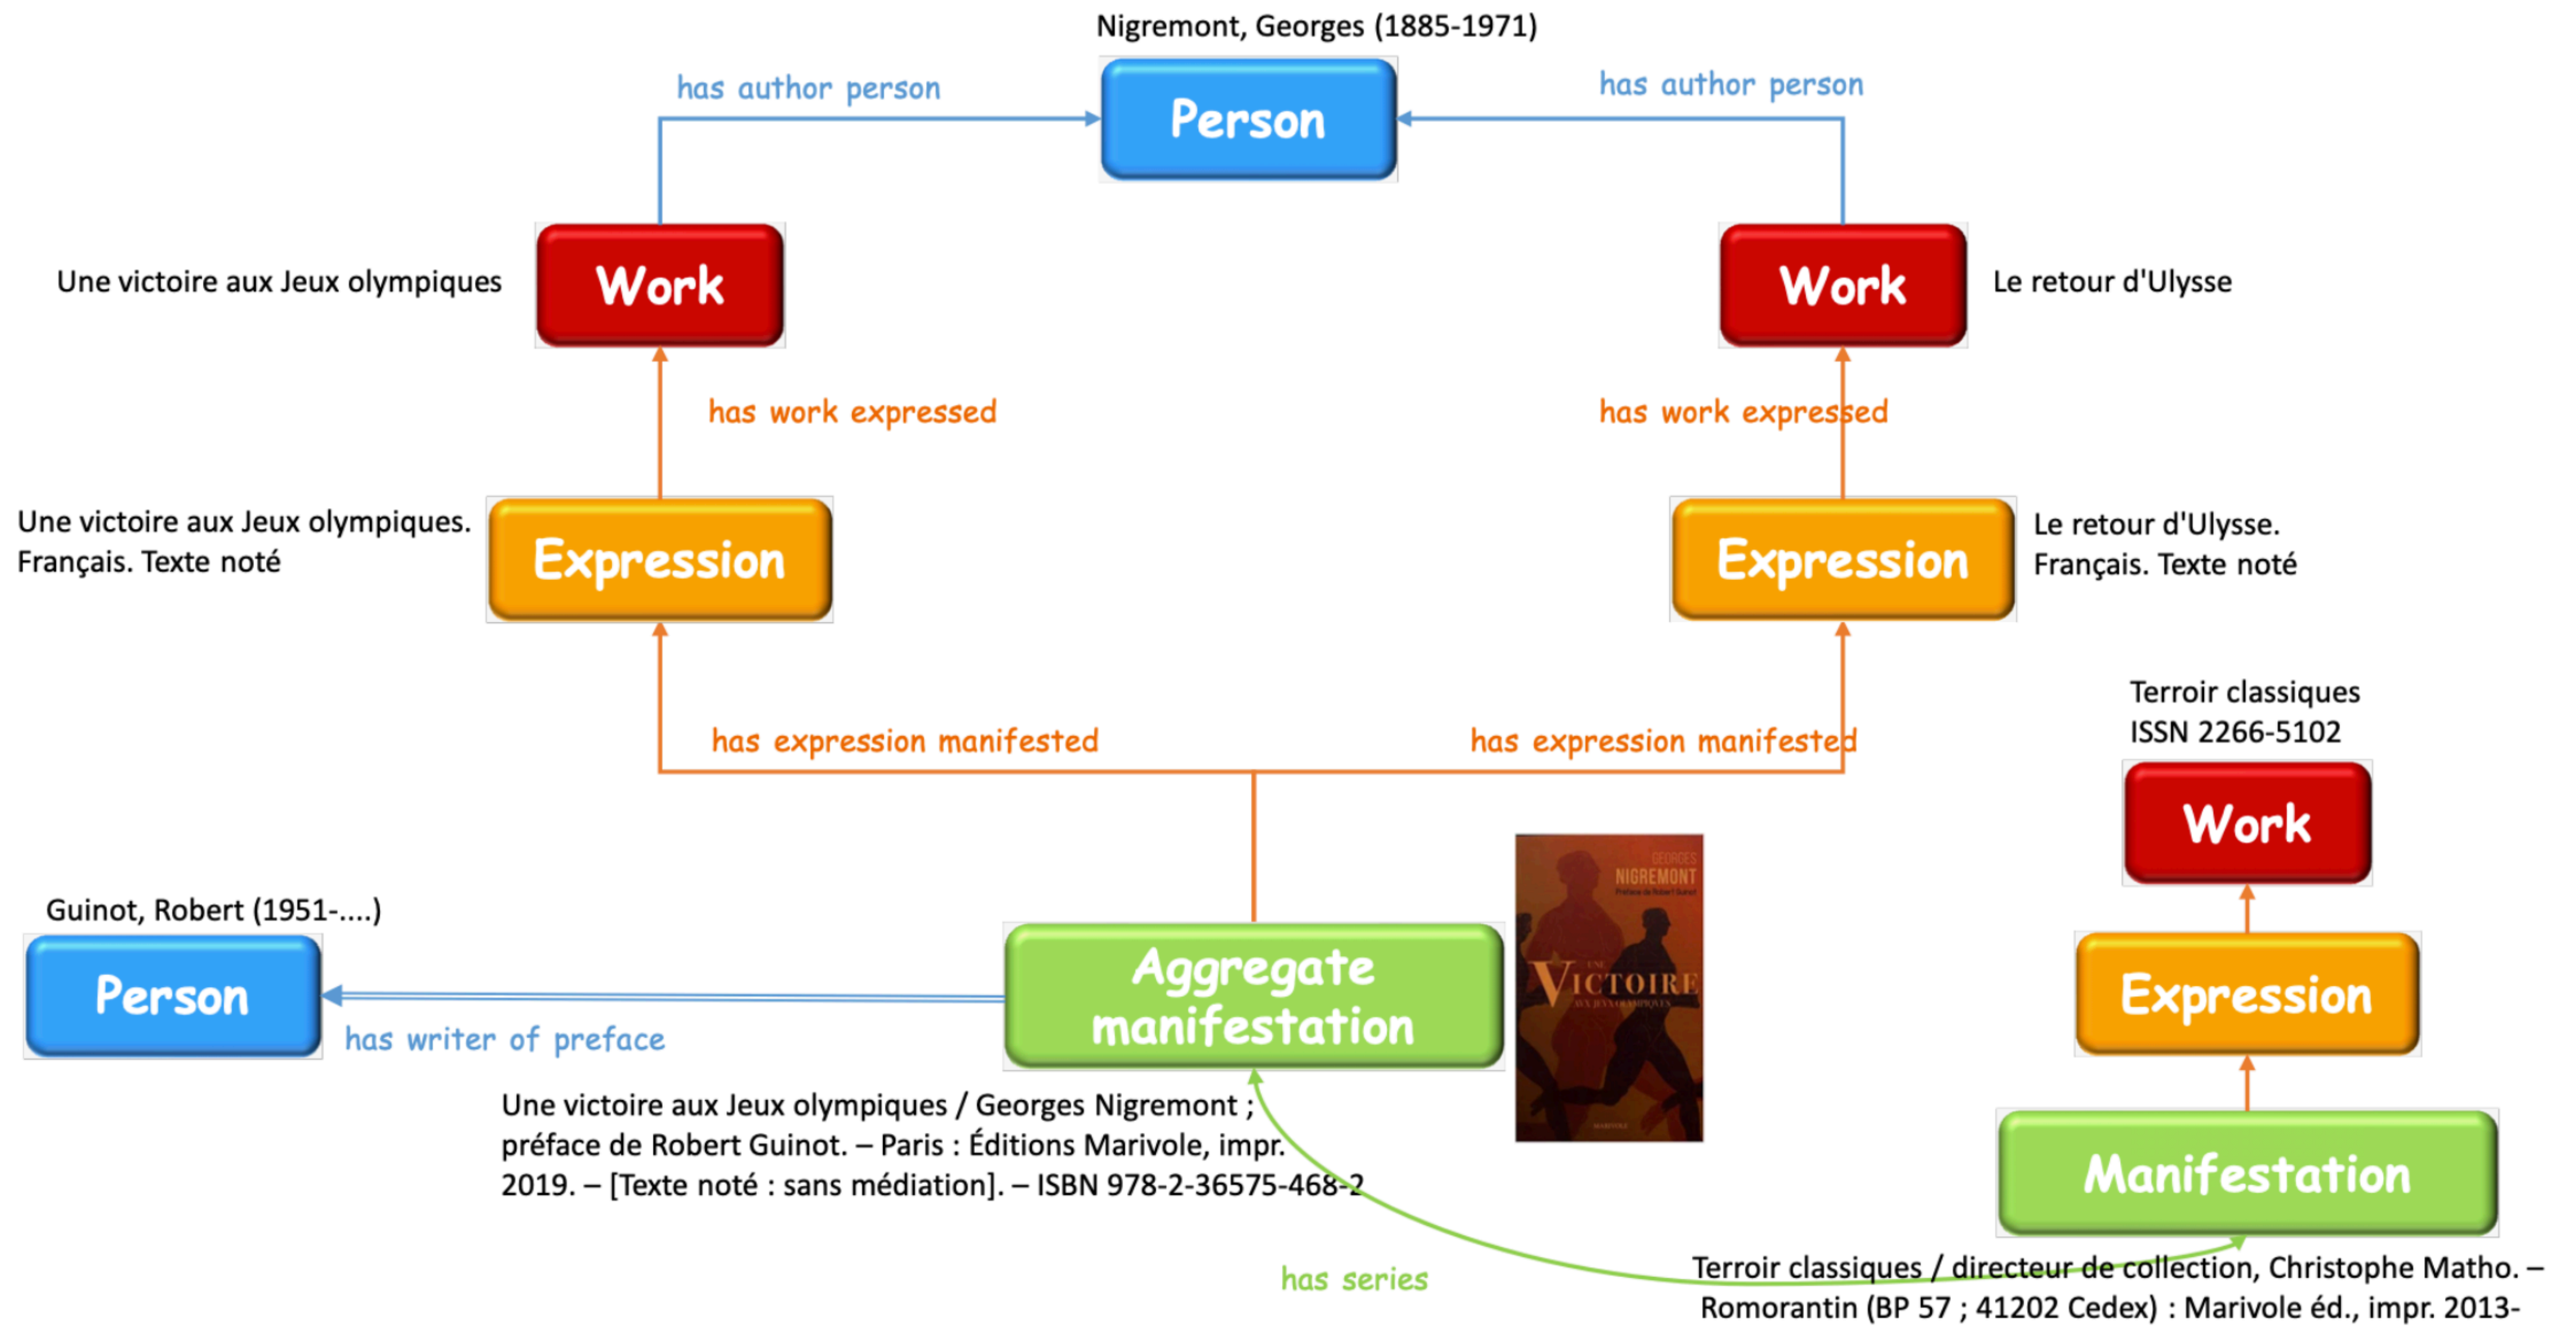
Nigremont, Georges (1885-1971)

has author person

Person

has author person

Une victoire aux Jeux olympiques

Work

Work

Le retour d'Ulysse

has work expressed

has work expressed

Une victoire aux Jeux olympiques. Français. Texte noté

Expression

Expression

Le retour d'Ulysse. Français. Texte noté

Terroir classiques
ISSN 2266-5102

has expression manifested

has expression manifested

Work

Guinot, Robert (1951-....)

Person

has writer of preface

Aggregate manifestation

GEORGES
NIGREMONT
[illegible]

UNE
VICTOIRE
AUX JEUX OLYMPIQUES

MARIVOLE

Expression

Une victoire aux Jeux olympiques / Georges Nigremont ; préface de Robert Guinot. – Paris : Éditions Marivole, impr. 2019. – [Texte noté : sans médiation]. – ISBN 978-2-36575-468-2

Manifestation

has series

Terroir classiques / directeur de collection, Christophe Matho. – Romorantin (BP 57 ; 41202 Cedex) : Marivole éd., impr. 2013-